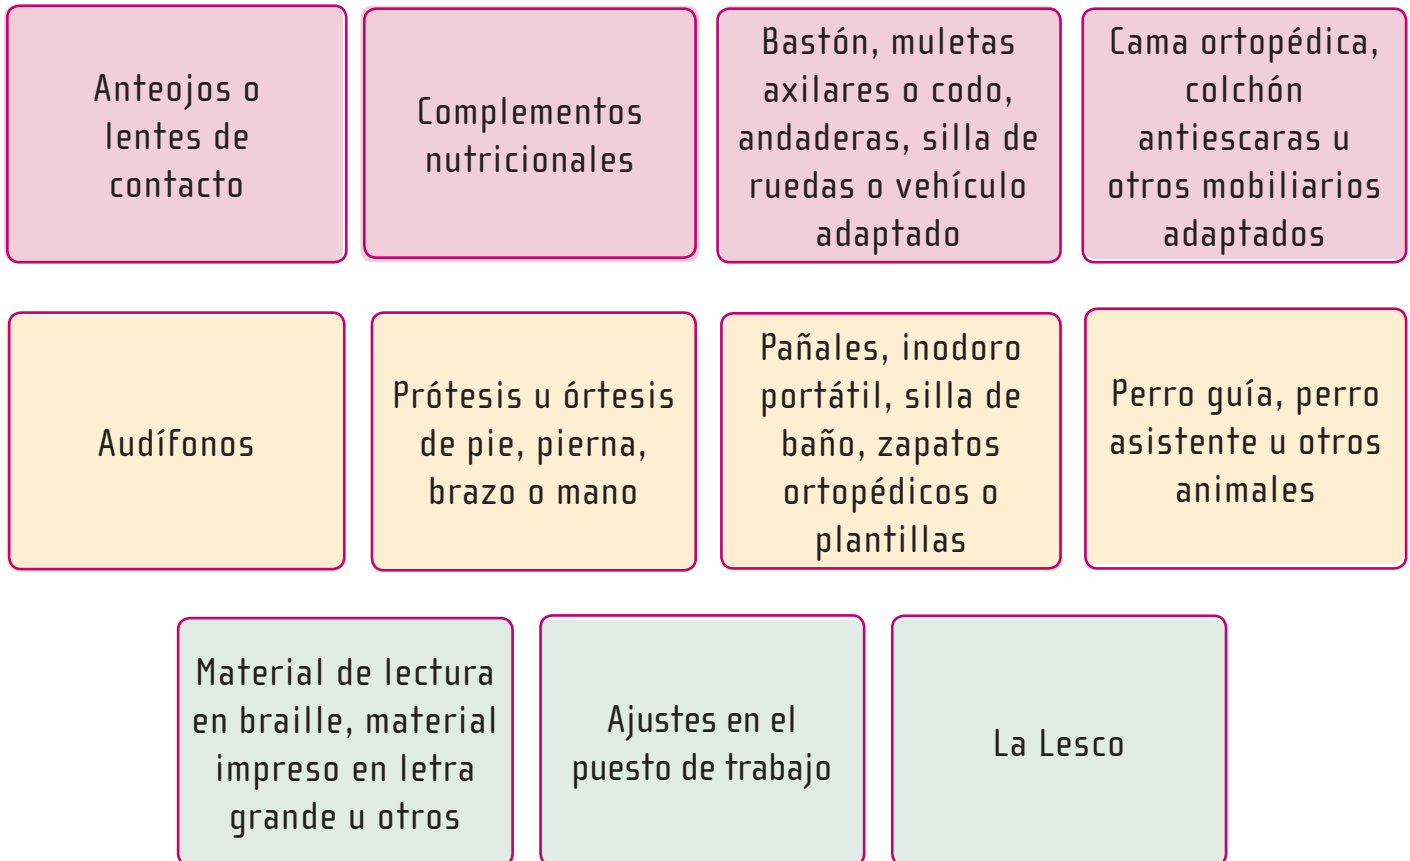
Anteojos o lentes de contacto

Complementos nutricionales

Bastón, muletas axilares o codo, andaderas, silla de ruedas o vehículo adaptado

Cama ortopédica, colchón antiescaras u otros mobiliarios adaptados

Audífonos

Prótesis u órtesis de pie, pierna, brazo o mano

Pañales, inodoro portátil, silla de baño, zapatos ortopédicos o plantillas

Perro guía, perro asistente u otros animales

Material de lectura en braille, material impreso en letra grande u otros

Ajustes en el puesto de trabajo

La Lesco